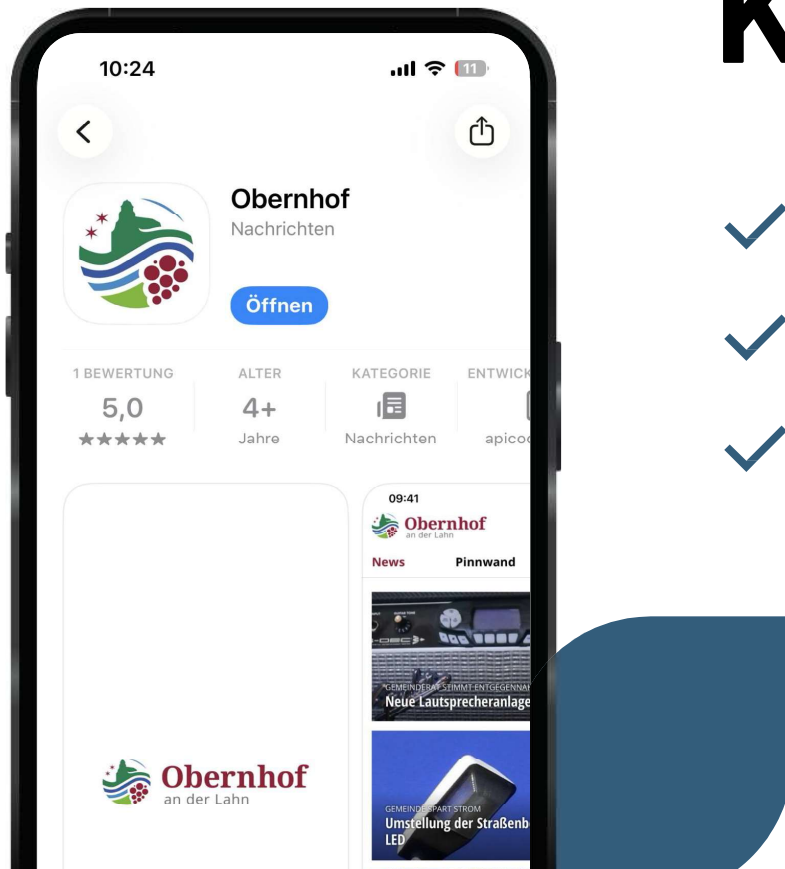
K

10:24

11

Obernhof
Nachrichten

Öffnen

1 BEWERTUNG
5,0
★★★★★

ALTER
4+
Jahre

KATEGORIE
Nachrichten

ENTWICK
apico

09:41
Obernhof
an der Lahn

News
Pinnwand

GEMEINDERAT STIMMT ENTGEGENAN
Neue Lautsprecheranlage

GEMEINDE SPART STROM
Umstellung der Straßenb
LED

Obernhof
an der Lahn